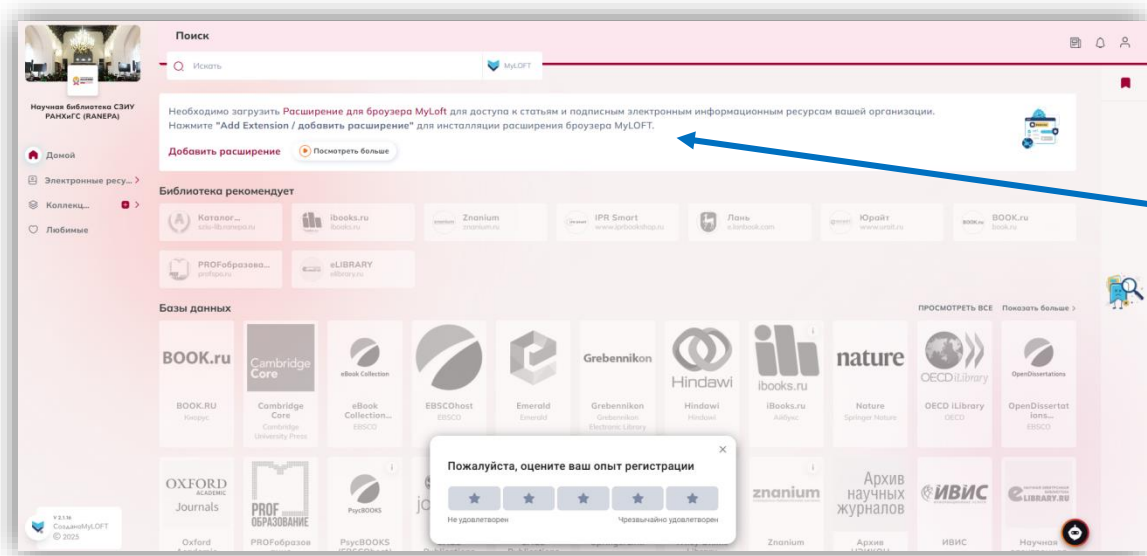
Научная библиотека СЗИУ РАНХиГС (RANEPA)

Домой
Электронные ресу...
Коллекц...
Любимые

Поиск

Искать

MyLOFT

Необходимо загрузить Расширение для броузера MyLoft для доступа к статьям и подписным электронным информационным ресурсам вашей организации.
Нажмите "Add Extension / добавить расширение" для инсталляции расширения броузера MyLOFT.

Добавить расширение

Посмотреть больше

Библиотека рекомендует

Каталог... sziu-lib.ranepa.ru
ibooks.ru ibooks.ru
Znanium znanium.ru
IPR Smart www.iprbookshop.ru
Лань e.lanbook.com
Юрайт www.urait.ru
BOOK.ru book.ru
PROFобразова... profspo.ru
eLIBRARY elibrary.ru

Базы данных

ПРОСМОТРЕТЬ ВСЕ Показать больше

BOOK.ru
BOOK.RU Кнорус
Cambridge Core
Cambridge Core Cambridge University Press
eBook Collection
eBook Collection... EBSCO
EBSCOhost EBSCO
Emerald Emerald
Grebennikon
Grebennikon Grebennikon Electronic Library
Hindawi
Hindawi Hindawi
ibooks.ru
iBooks.ru Айбукс
nature
Nature Springer Nature
OECD iLibrary
OECD iLibrary OECD
OpenDissertations
OpenDissertations... EBSCO

OXFORD ACADEMIC Journals
PROF ОБРАЗОВАНИЕ
PsycBOOKS
znanium
Архив научных журналов
ИВИС
eLIBRARY.RU

Oxford
PROFобразов
PsycBOOKS
Znanium
Архив
ИВИС
Научная

Пожалуйста, оцените ваш опыт регистрации
Не удовлетворен
Чрезвычайно удовлетворен

V.2.1.16
Создано MyLOFT
© 2025